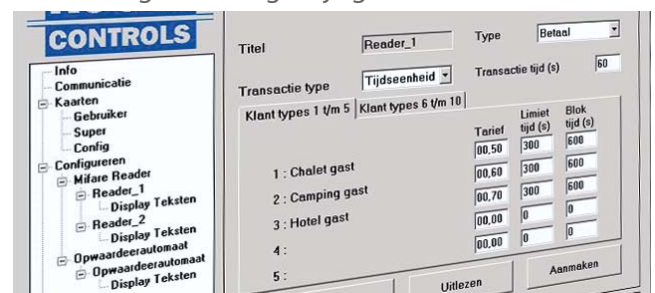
CONTROLS

Info
Communicatie
Kaarten
Gebruiker
Super
Config
Configureren
Mifare Reader
Reader_1
Display Teksten
Reader_2
Display Teksten
Opwaardeerautomaat
Opwaardeerautomaat
Display Teksten

Titel
Reader_1
Type
Betaal
Transactie type
Tijdseenheid
Transactie tijd (s)
60

Klant types 1 t/m 5
Klant types 6 t/m 10

| | Tarief | Limiet tijd (s) | Blok tijd (s) |
|---|---|---|---|
| 1 : Chalet gast | 00,50 | 300 | 600 |
| 2 : Camping gast | 00,60 | 300 | 600 |
| 3 : Hotel gast | 00,70 | 300 | 600 |
| 4 : | 00,00 | 0 | 0 |
| 5 : | 00,00 | 0 | 0 |

Uitlezen
Aanmaken